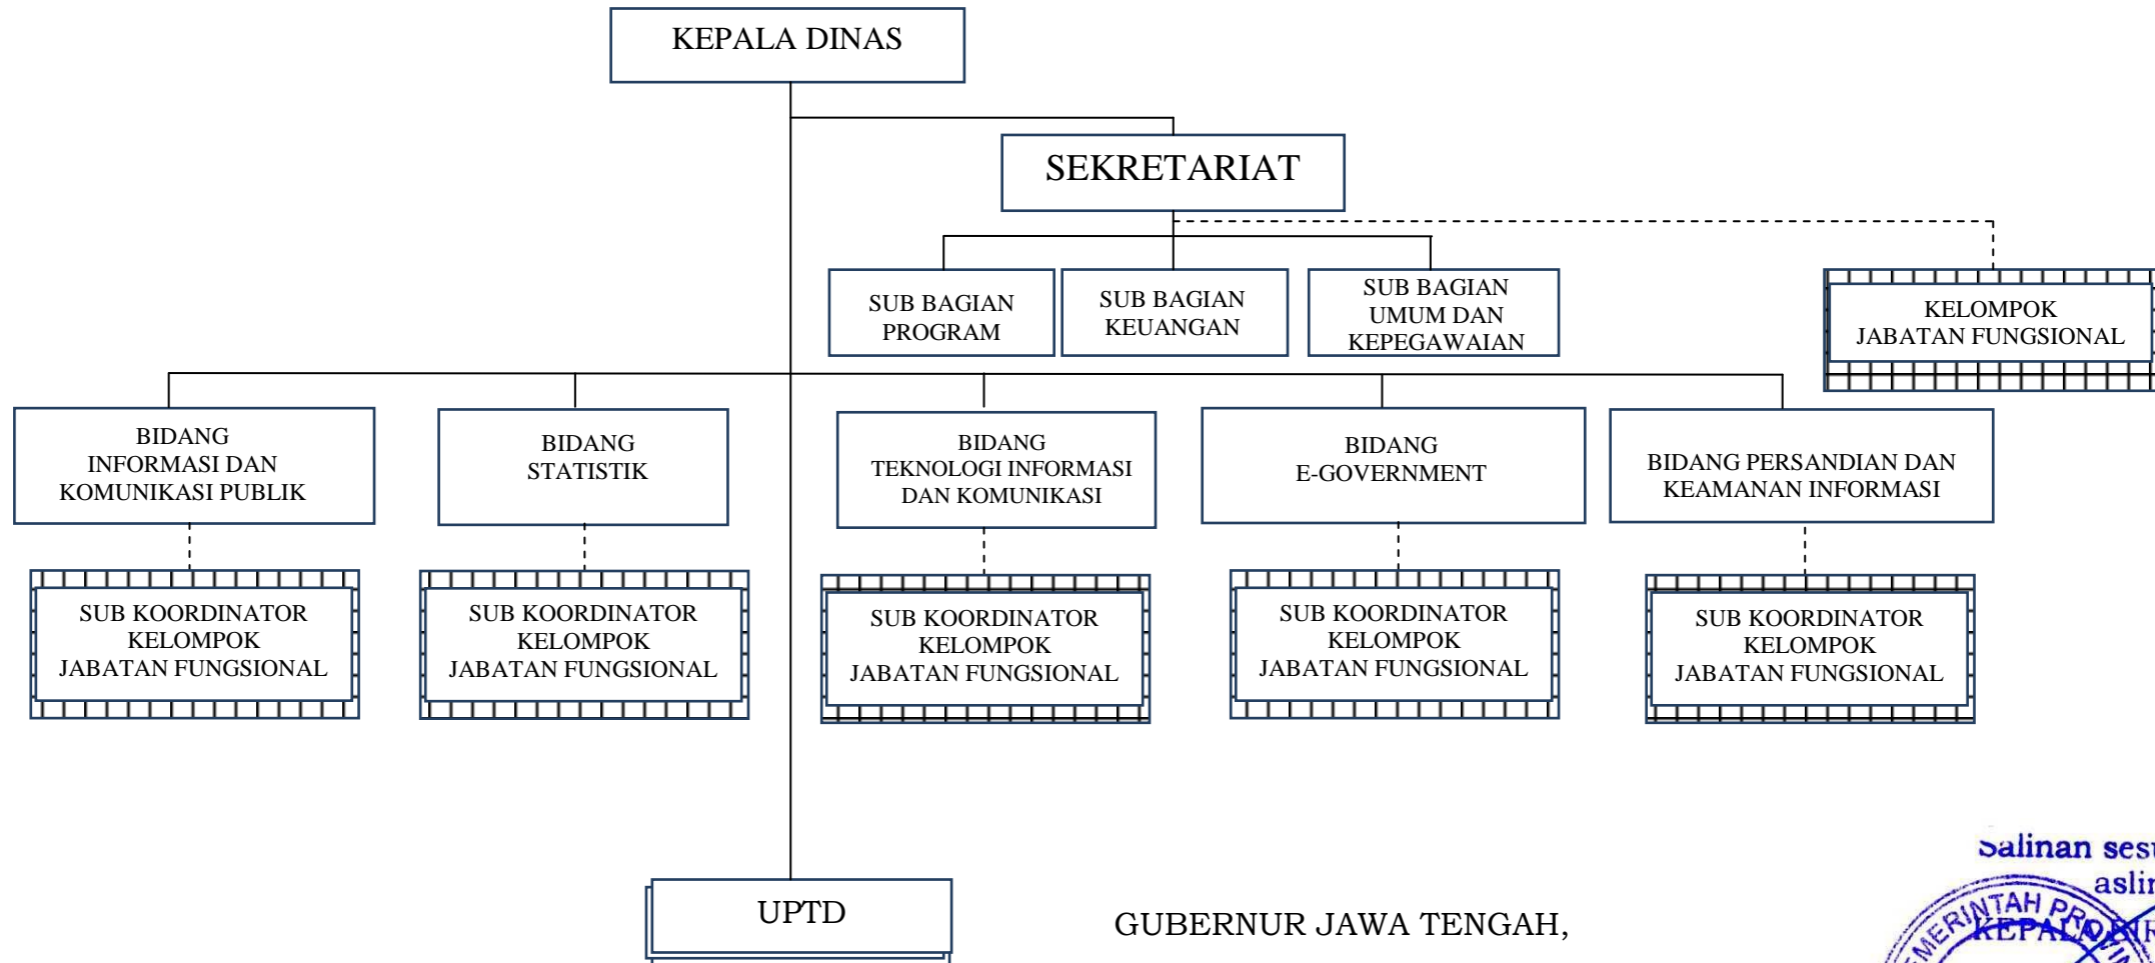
KEPALA DINAS

SEKRETARIAT

SUB BAGIAN PROGRAM

SUB BAGIAN KEUANGAN

SUB BAGIAN UMUM DAN KEPEGAWAIAN

KELOMPOK JABATAN FUNGSIONAL

BIDANG INFORMASI DAN KOMUNIKASI PUBLIK

BIDANG STATISTIK

BIDANG TEKNOLOGI INFORMASI DAN KOMUNIKASI

BIDANG E-GOVERNMENT

BIDANG PERSANDIAN DAN KEAMANAN INFORMASI

SUB KOORDINATOR KELOMPOK JABATAN FUNGSIONAL

SUB KOORDINATOR KELOMPOK JABATAN FUNGSIONAL

SUB KOORDINATOR KELOMPOK JABATAN FUNGSIONAL

SUB KOORDINATOR KELOMPOK JABATAN FUNGSIONAL

SUB KOORDINATOR KELOMPOK JABATAN FUNGSIONAL

UPTD

GUBERNUR JAWA TENGAH,

Salinan ses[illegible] asli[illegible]

PEMERINTAH PR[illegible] KEPAL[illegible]